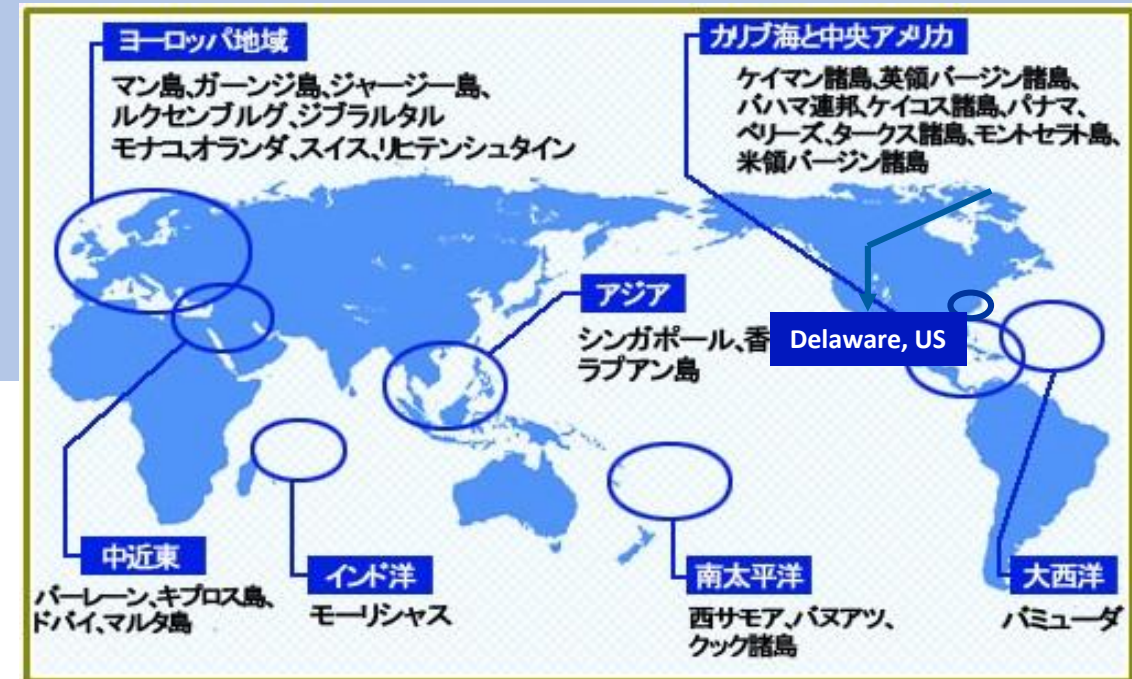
ヨーロッパ地域

マン島、ガーンジ島、ジャージー島、ルクセンブルグ、ジブラルタル モナコ、オランダ、スイス、リヒテンシュタイン

カリブ海と中央アメリカ

ケイマン諸島、英領バージン諸島、バハマ連邦、ケイコス諸島、パナマ、ベリーズ、タークス諸島、モントセラト島、米領バージン諸島

アジア

シンガポール、香 ラブアン島

Delaware, US

中近東

バーレーン、キプロス島、ドバイ、マルタ島

インド洋

モーリシャス

南太平洋

西サモア、バヌアツ、クック諸島

大西洋

バミューダ